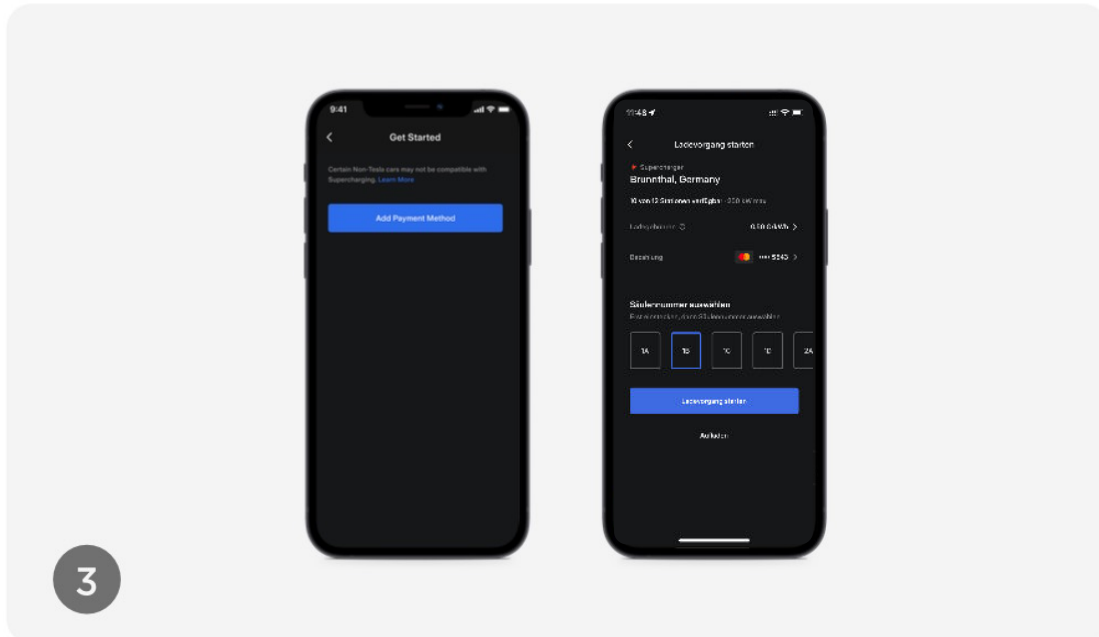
9:41

Get Started

Certain Non-Tesla cars may not be compatible with Supercharging. Learn More

Add Payment Method

11:48

Ladevorgang starten

Supercharger
Brunnthal, Germany

10 von 12 Stationen verfügbar · 250 kW max

Ladegebühren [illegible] 0,58 €/kWh

Bezahlung •••• 5243

Säulennummer auswählen
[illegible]

1A
1B
1C
1D
2A

Ladevorgang starten

Aufladen

3